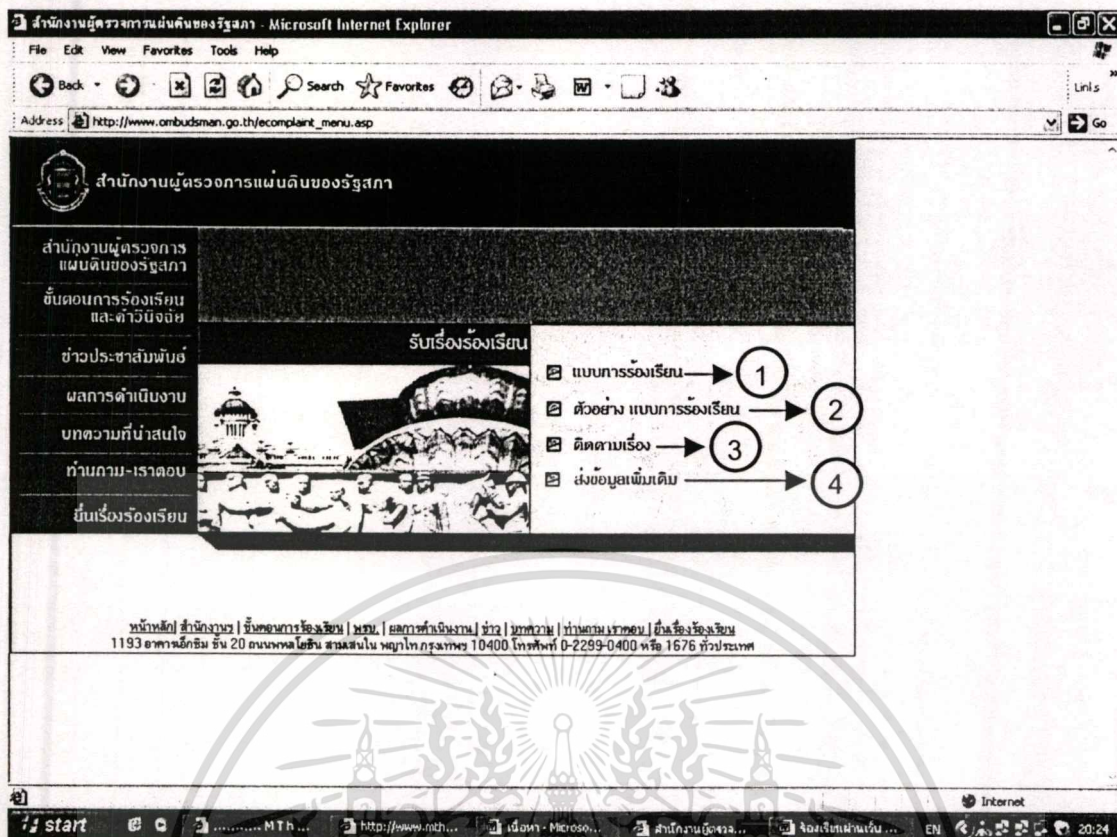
สำนักงานผู้ตรวจการแผ่นดินของรัฐสภา - Microsoft Internet Explorer

File Edit View Favorites Tools Help

Back Search Favorites

Links

Address http://www.ombudsman.go.th/ecomplaint_menu.asp

Go

สำนักงานผู้ตรวจการแผ่นดินของรัฐสภา

สำนักงานผู้ตรวจการแผ่นดินของรัฐสภา

ขั้นตอนการร้องเรียนและคำวินิจฉัย

ข่าวประชาสัมพันธ์

ผลการดำเนินงาน

บทความที่น่าสนใจ

ท่านถาม-เราตอบ

ยื่นเรื่องร้องเรียน

รับเรื่องร้องเรียน

แบบการร้องเรียน 1

ตัวอย่าง แบบการร้องเรียน 2

ติดตามเรื่อง 3

ส่งข้อมูลเพิ่มเติม 4

หน้าหลัก | สำนักงานฯ | ขั้นตอนการร้องเรียน | พรบ. | ผลการดำเนินงาน | ข่าว | บทความ | ท่านถาม เราตอบ | ยื่นเรื่องร้องเรียน
1193 อาคารเอ็กซิม ชั้น 20 ถนนพหลโยธิน สามเสนใน พญาไท กรุงเทพฯ 10400 โทรศัพท์ 0-2299-0400 หรือ 1676 ทั่วประเทศ

Internet

start ..........MTh... http://www.mth... เนื้อหา - Microso... สำนักงานผู้ตรวจ... จ้องเรียนผ่านเว็บ... EN 20:24